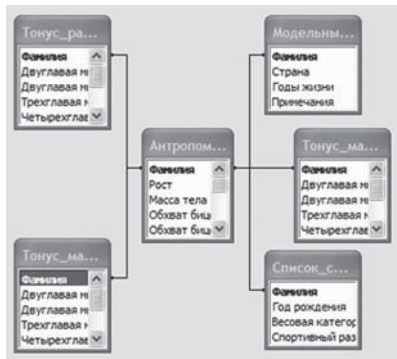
Тонус_ра...
Фамилия
Двуглавая м
Двуглавая м
Трехглавая
Четырехглав

Тонус_ма...
Фамилия
Двуглавая м
Двуглавая м
Трехглавая
Четырехглав

Антропом...
Фамилия
Рост
Масса тела
Обхват биц
Обхват биц

Модельны...
Фамилия
Страна
Годы жизни
Примечания

Тонус_ма...
Фамилия
Двуглавая м
Двуглавая м
Трехглавая
Четырехглав

Список_с...
Фамилия
Год рождения
Весовая категор
Спортивный раз